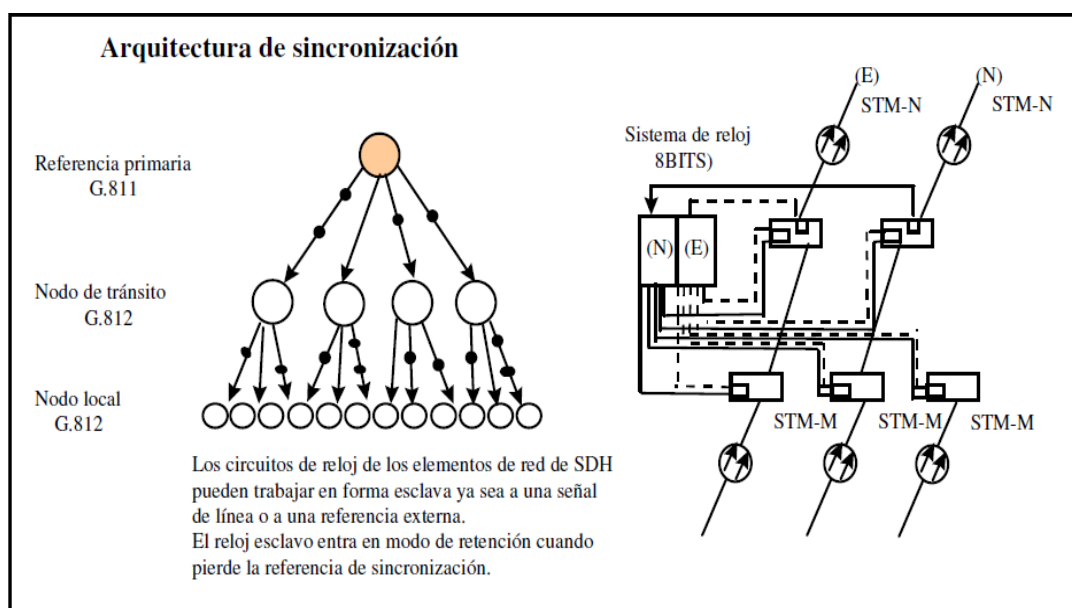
Arquitectura de sincronización

Referencia primaria
G.811

Nodo de tránsito
G.812

Nodo local
G.812

Sistema de reloj
8BITS)

(E)
STM-N

(N)
STM-N

(N) (E)

STM-M
STM-M
STM-M

Los circuitos de reloj de los elementos de red de SDH pueden trabajar en forma esclava ya sea a una señal de línea o a una referencia externa.
El reloj esclavo entra en modo de retención cuando pierde la referencia de sincronización.